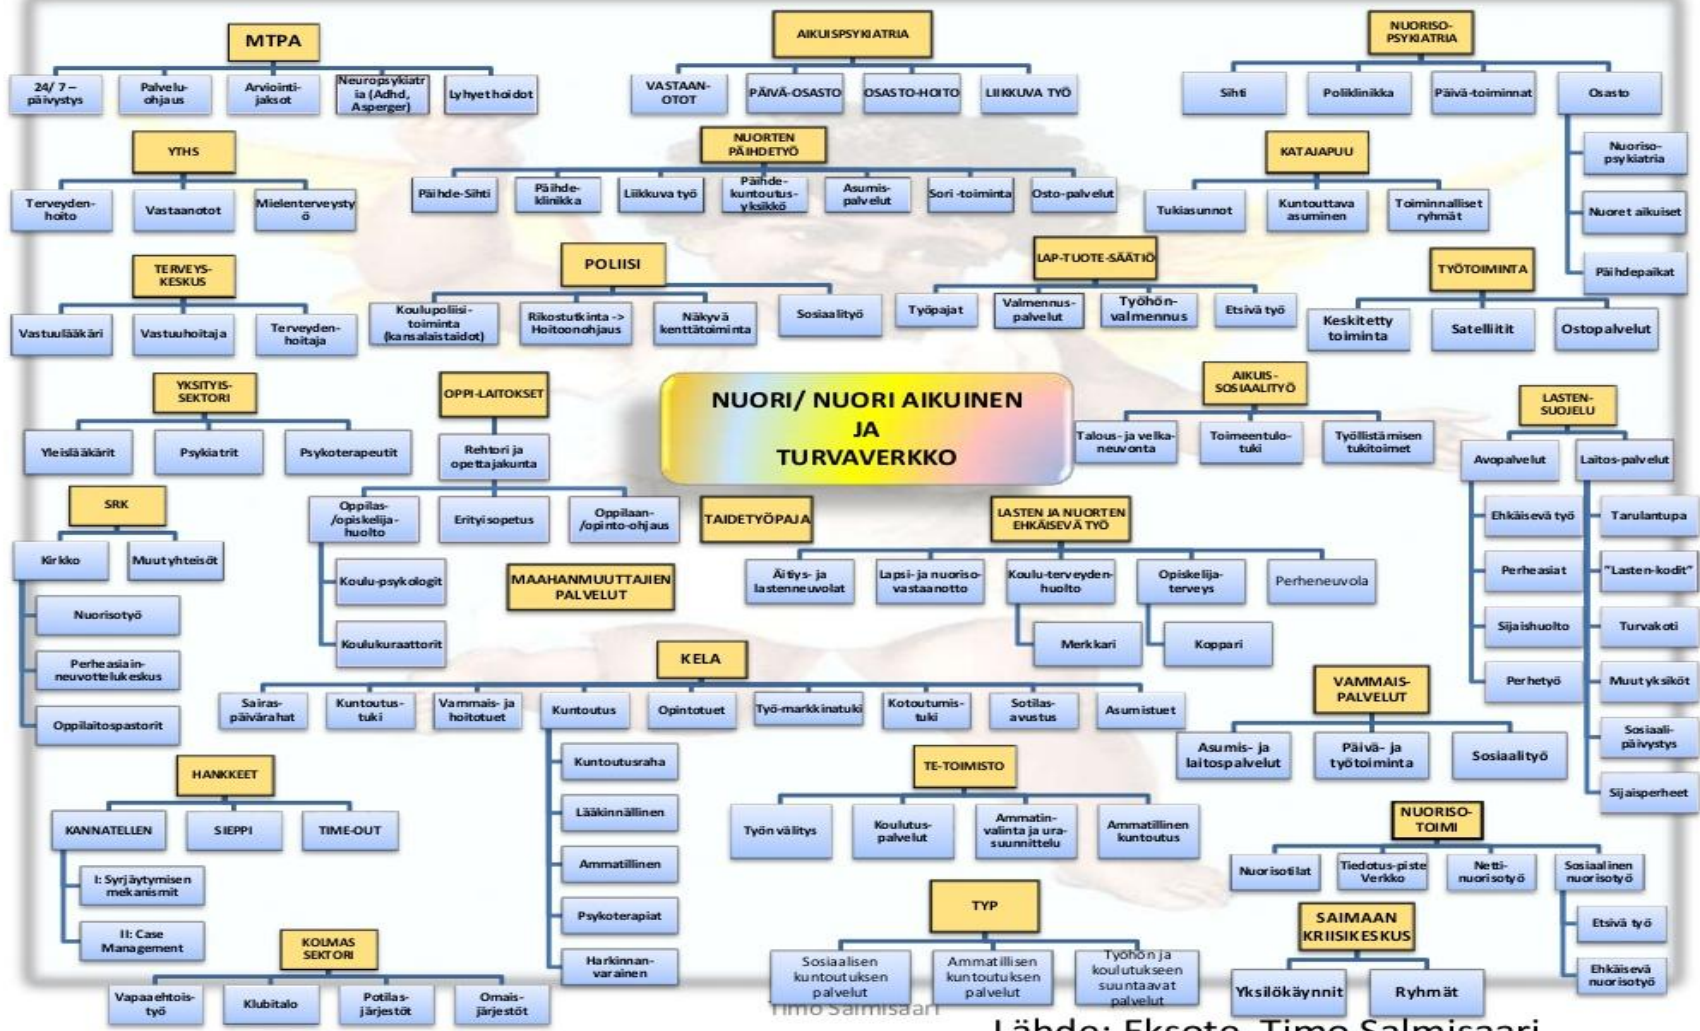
MTPA

24/ 7 – päivystys

Palvelu-ohjaus

Arviointi-jaksot

Neuropsykiatria (Adhd, Asperger)

Lyhyethoidot

AIKUISPSYKIATRIA

VASTAAN-OTOT

PÄIVÄ-OSASTO

OSASTO-HOITO

LIIKKUVA TYÖ

NUORISO-PSYKIATRIA

Sihti

Poliklinikka

Päivä-toiminnat

Osasto

Nuoriso-psykiatria

Nuoret aikuiset

Päihdepaikat

YTHS

Terveyden-hoito

Vastaanotot

Mielenterveystyö

NUORTEN PÄIHDETYÖ

Päihde-Sihti

Päihde-klinikka

Liikkuva työ

Päihde-kuntoutus-yksikkö

Asumis-palvelut

Sori -toiminta

Osto-palvelut

KATAJAPUU

Tukiasunnot

Kuntouttava asuminen

Toiminnalliset ryhmät

TERVEYS-KESKUS

Vastuulääkäri

Vastuuhoitaja

Terveyden-hoitaja

POLIISI

Koulupoliisi-toiminta (kansalaistaidot)

Rikostutkinta -> Hoitoonohjaus

Näkyvä kenttätoiminta

Sosiaalityö

LAP-TUOTE-SÄÄTIÖ

Työpajat

Valmennus-palvelut

Työhön-valmennus

Etsivä työ

TYÖTOIMINTA

Keskitetty toiminta

Satelliitit

Ostopalvelut

YKSITYIS-SEKTORI

Yleislääkärit

Psykiatrit

Psykoterapeutit

OPPI-LAITOKSET

Rehtori ja opettajakunta

NUORI/ NUORI AIKUINEN JA TURVAVERKKO

AIKUIS-SOSIAALITYÖ

Talous- ja velka-neuvonta

Toimeentulo-tuki

Työllistämisen tukitoimet

LASTEN-SUOJELU

Avopalvelut

Laitos-palvelut

Ehkäisevä työ

Perheasiat

Sijaishuolto

Perhetyö

Tarulantupa

"Lasten-kodit"

Turvakoti

Muut yksiköt

Sosiaali-päivystys

Sijaisperheet

SRK

Kirkko

Muut yhteisöt

Nuorisotyö

Perheasiain-neuvottelukeskus

Oppilaitospastorit

Oppilas-/opiskelija-huolto

Erityisopetus

Oppilaan-/opinto-ohjaus

Koulu-psykologit

Koulukuraattorit

TAIDETYÖPAJA

MAAHANMUUTTAJIEN PALVELUT

LASTEN JA NUORTEN EHKÄISEVÄ TYÖ

Äitiys- ja lastenneuvolat

Lapsi- ja nuoriso-vastaanotto

Koulu-terveyden-huolto

Opiskelija-terveys

Perheneuvola

Merkkari

Koppari

KELA

Sairas-päivärahat

Kuntoutus-tuki

Vammais- ja hoitotuet

Kuntoutus

Opintotuet

Työ-markkinatuki

Kotoutumis-tuki

Sotilas-avustus

Asumistuet

Kuntoutusraha

Lääkinnällinen

Ammatillinen

Psykoterapiat

Harkinnan-varainen

VAMMAIS-PALVELUT

Asumis- ja laitospalvelut

Päivä- ja työtoiminta

Sosiaalityö

HANKKEET

KANNATELLEN

SIEPPI

TIME-OUT

I: Syrjäytymisen mekanismit

II: Case Management

TE-TOIMISTO

Työn välitys

Koulutus-palvelut

Ammatin-valinta ja ura-suunnittelu

Ammatillinen kuntoutus

NUORISO-TOIMI

Nuorisotilat

Tiedotus-piste Verkko

Netti-nuorisotyö

Sosiaalinen nuorisotyö

Etsivä työ

Ehkäisevä nuorisotyö

KOLMAS SEKTORI

Vapaaehtois-työ

Klubitalo

Potilas-järjestöt

Omais-järjestöt

TYP

Sosiaalisen kuntoutuksen palvelut

Ammatillisen kuntoutuksen palvelut

Työhön ja koulutukseen suuntaavat palvelut

SAIMAAN KRIISIKESKUS

Yksilökäynnit

Ryhmät

Timo Salmisaari

Lähde: Eksote, Timo Salmisaari